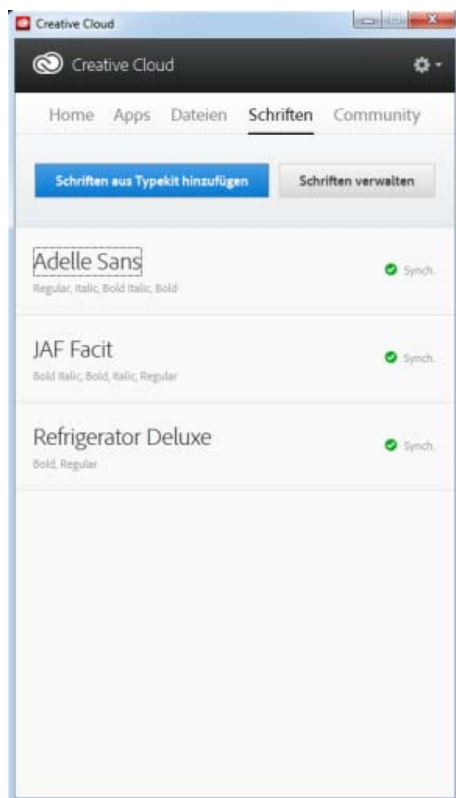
Creative Cloud

Creative Cloud

Home Apps Dateien Schriften Community

Schriften aus Typekit hinzufügen

Schriften verwalten

Adelle Sans
Regular, Italic, Bold Italic, Bold
Synch.

JAF Facit
Bold Italic, Bold, Italic, Regular
Synch.

Refrigerator Deluxe
Bold, Regular
Synch.